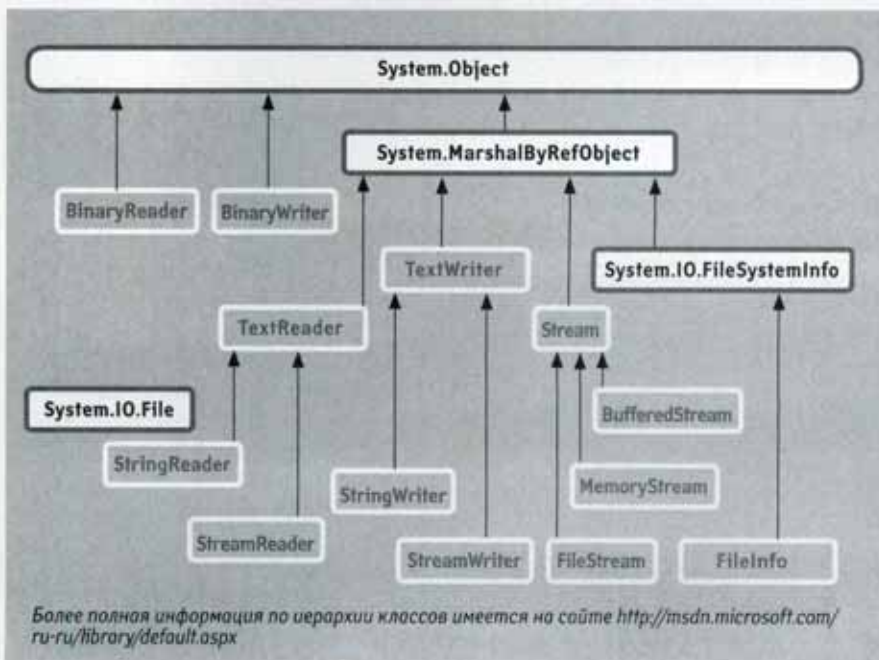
System.Object

System.MarshalByRefObject

BinaryReader

BinaryWriter

TextWriter

System.IO.FileSystemInfo

TextReader

Stream

System.IO.File

BufferedStream

StringReader

StringWriter

MemoryStream

StreamReader

StreamWriter

FileStream

FileInfo

Более полная информация по иерархии классов имеется на сайте http://msdn.microsoft.com/ru-ru/library/default.aspx